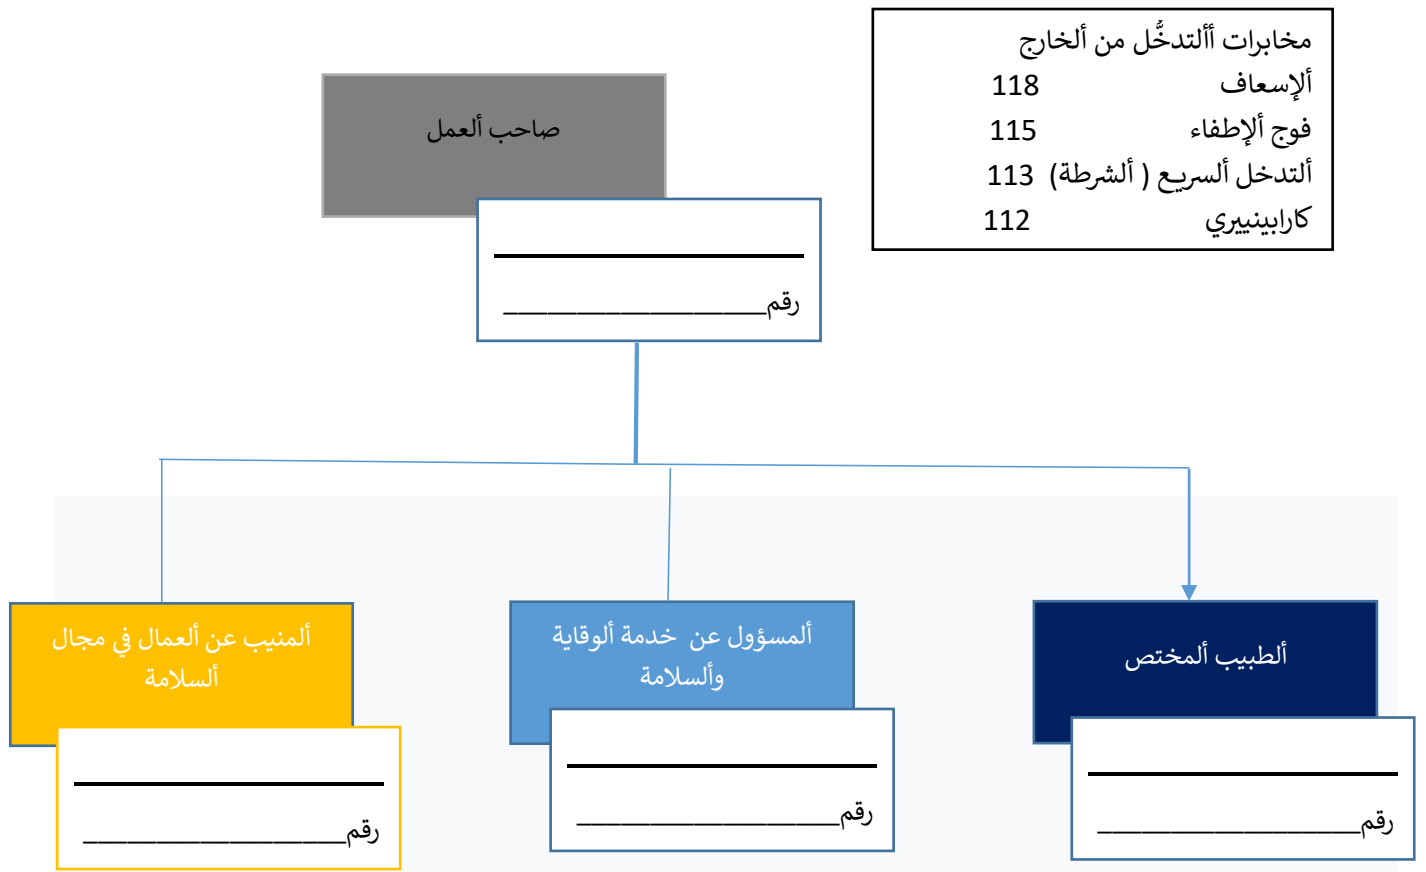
مخابرات أالتدخُّل من ألخارج
ألإسعاف 118
فوج ألإطفاء 115
ألتدخل ألسريع ( ألشرطة) 113
كارابينييري 112

صاحب ألعمل

رقم__________________

ألمنيب عن ألعمال في مجال ألسلامة

رقم__________________

ألمسؤول عن خدمة ألوقاية وألسلامة

رقم__________________

ألطبيب ألمختص

رقم__________________